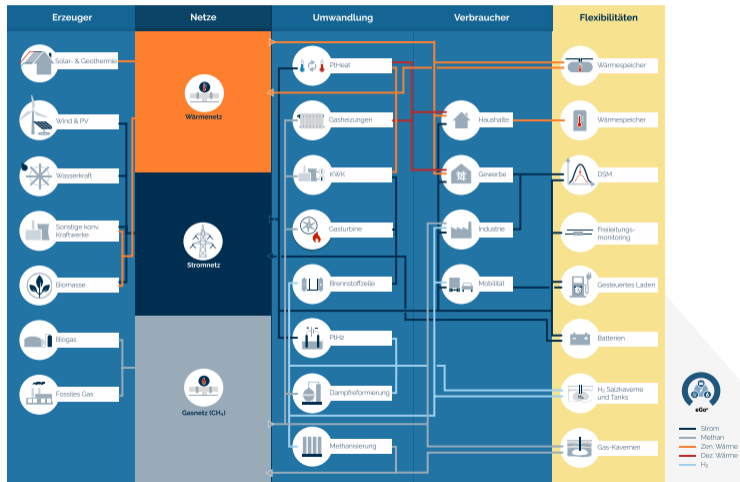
Erzeuger

Netze

Umwandlung

Verbraucher

Flexibilitäten

Solar- & Geothermie

Wind & PV

Wasserkraft

Sonstige konv. Kraftwerke

Biomasse

Biogas

Fossiles Gas

Wärmenetz

Stromnetz

Gasnetz ($CH_4$)

PtHeat

Gasheizungen

KWK

Gasturbine

Brennstoffzelle

PtH2

Dampfreformierung

Methanisierung

Haushalte

Gewerbe

Industrie

Mobilität

Wärmespeicher

Wärmespeicher

DSM

Freileitungsmonitoring

Gesteuertes Laden

Batterien

$H_2$ Salzkaverne und Tanks

Gas-Kavernen

eGo

Strom

Methan

Zen. Wärme

Dez. Wärme

$H_2$